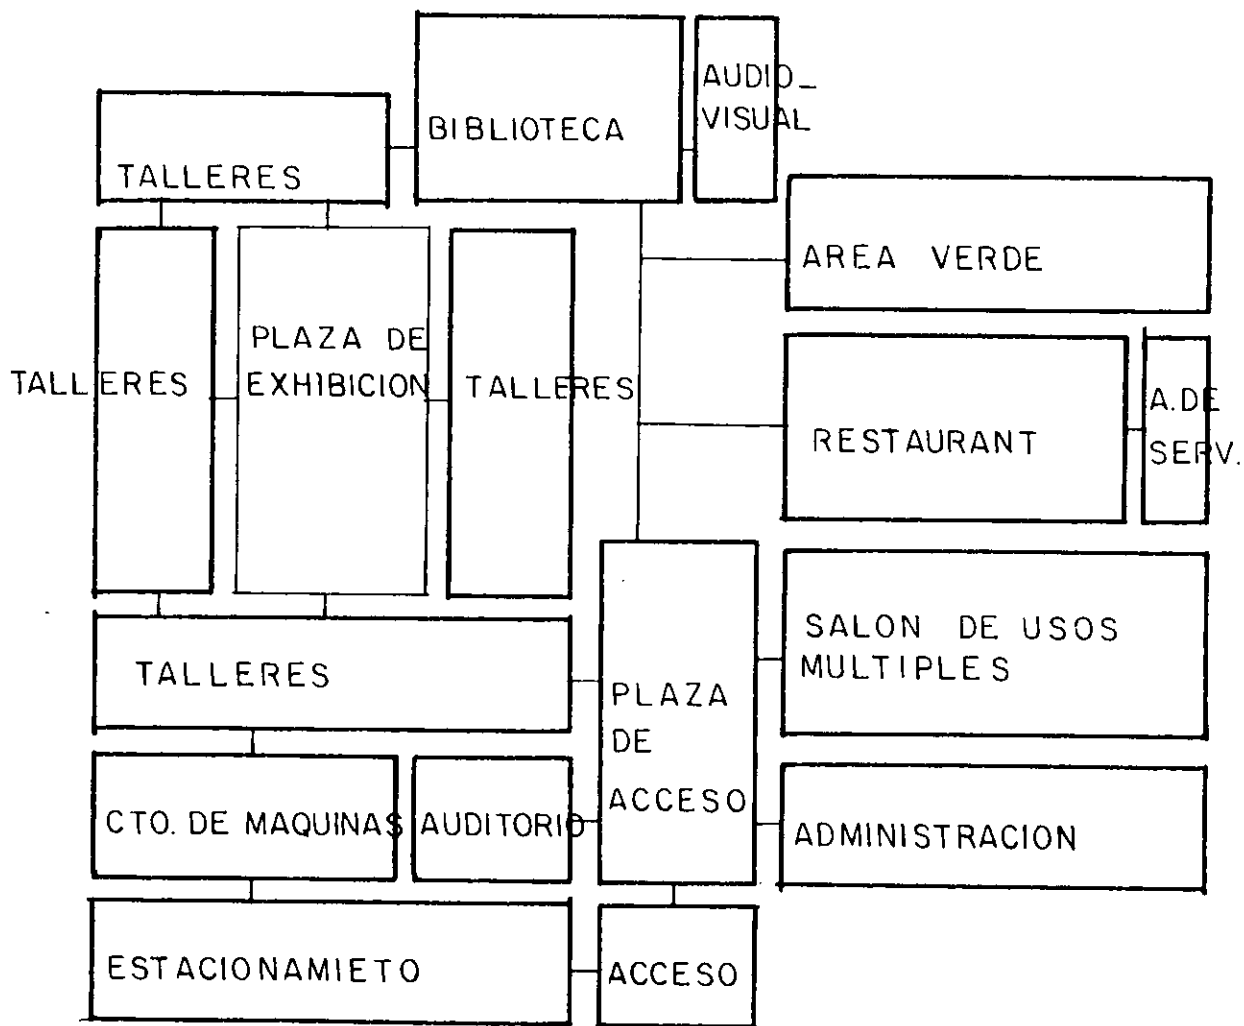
BIBLIOTECA

AUDIO_
VISUAL

TALLERES

AREA VERDE

TALLERES

PLAZA DE
EXHIBICION

TALLERES

RESTAURANT

A.DE
SERV.

SALON DE USOS
MULTIPLES

TALLERES

PLAZA
DE
ACCESO

CTO. DE MAQUINAS

AUDITORIO

ADMINISTRACION

ESTACIONAMIETO

ACCESO